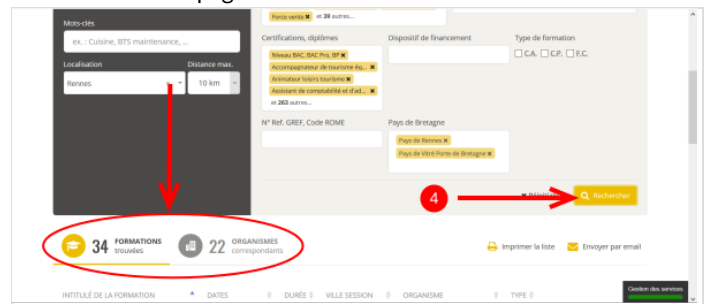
Mots-clés

ex. : Cuisine, BTS maintenance, ...

Localisation

Distance max.

Rennes

10 km

Force vente ✖ et 39 autres...

Certifications, diplômes

Niveau BAC, BAC Pro, BP ✖

Accompagnateur de tourisme éq... ✖

Animateur loisirs tourisme ✖

Assistant de comptabilité et d'ad... ✖

et 263 autres...

Dispositif de financement

Type de formation

C.A.

C.P.

F.C.

N° Ref. GREF, Code ROME

Pays de Bretagne

Pays de Rennes ✖

Pays de Vitré Porte de Bretagne ✖

4

Rechercher

34 FORMATIONS trouvées

22 ORGANISMES correspondants

Imprimer la liste

Envoyer par email

INTITULÉ DE LA FORMATION

DATES

DURÉE

VILLE SESSION

ORGANISME

TYPE

Gestion des services